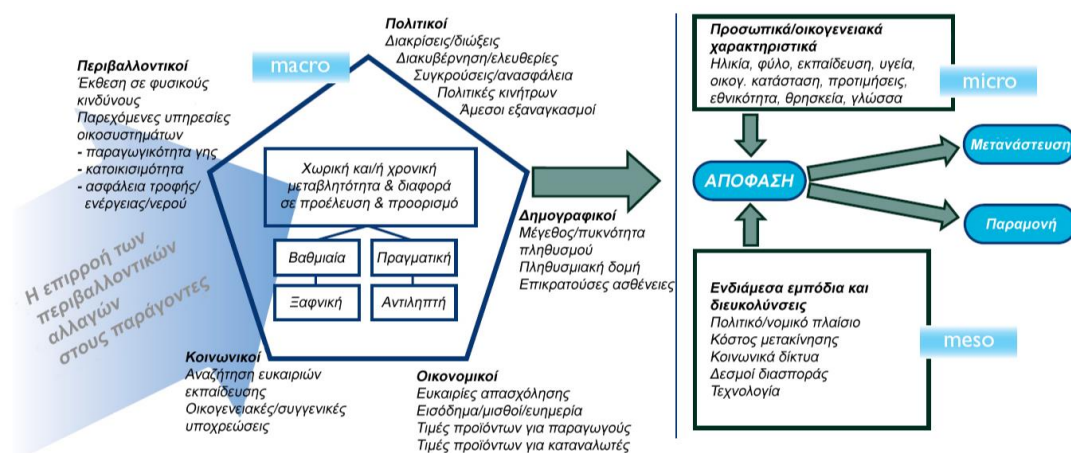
Πολιτικοί
Διακρίσεις/διώξεις
Διακυβέρνηση/ελευθερίες
Συγκρούσεις/ανασφάλεια
Πολιτικές κινήτρων
Άμεσοι εξαναγκασμοί

macro

Περιβαλλοντικοί
Έκθεση σε φυσικούς κινδύνους
Παρεχόμενες υπηρεσίες οικοσυστημάτων
- παραγωγικότητα γης
- κατοικισιμότητα
- ασφάλεια τροφής/ ενέργειας/νερού

Χωρική και/ή χρονική μεταβλητότητα & διαφορά σε προέλευση & προορισμό

Βαθμιαία
Πραγματική
Ξαφνική
Αντιληπτή

Η επιρροή των περιβαλλοντικών αλλαγών στους παράγοντες

Δημογραφικοί
Μέγεθος/πυκνότητα πληθυσμού
Πληθυσμιακή δομή
Επικρατούσες ασθένειες

Κοινωνικοί
Αναζήτηση ευκαιριών εκπαίδευσης
Οικογενειακές/συγγενικές υποχρεώσεις

Οικονομικοί
Ευκαιρίες απασχόλησης
Εισόδημα/μισθοί/ευημερία
Τιμές προϊόντων για παραγωγούς
Τιμές προϊόντων για καταναλωτές

Προσωπικά/οικογενειακά χαρακτηριστικά
Ηλικία, φύλο, εκπαίδευση, υγεία, οικογ. κατάσταση, προτιμήσεις, εθνικότητα, θρησκεία, γλώσσα

micro

ΑΠΟΦΑΣΗ

Μετανάστευση

Παραμονή

Ενδιάμεσα εμπόδια και διευκολύνσεις
Πολιτικό/νομικό πλαίσιο
Κόστος μετακίνησης
Κοινωνικά δίκτυα
Δεσμοί διασποράς
Τεχνολογία

meso